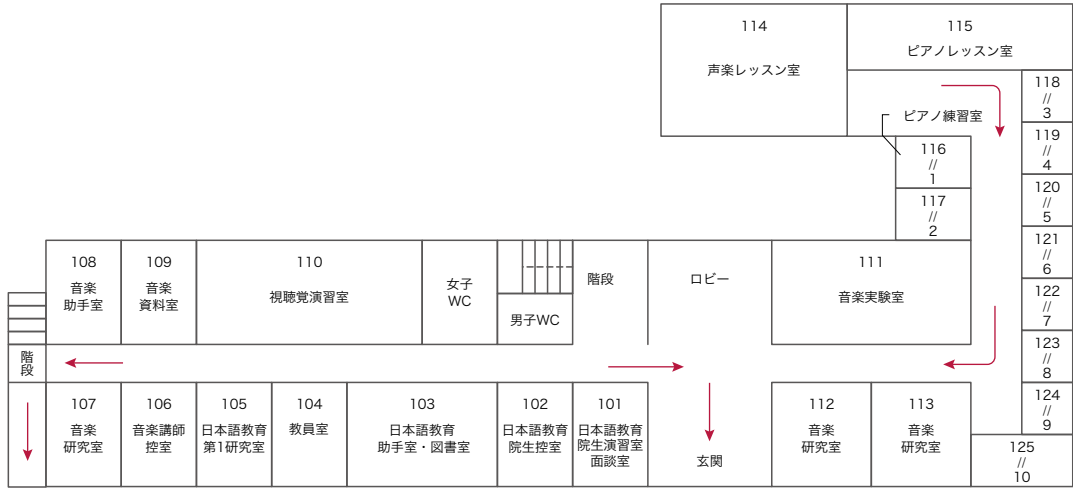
114
声楽レッスン室

115
ピアノレッスン室

ピアノ練習室

116
//
1

117
//
2

118
//
3

119
//
4

120
//
5

121
//
6

122
//
7

123
//
8

124
//
9

125
//
10

108
音楽
助手室

109
音楽
資料室

110
視聴覚演習室

女子
WC

男子WC

階段

ロビー

111
音楽実験室

階段

107
音楽
研究室

106
音楽講師
控室

105
日本語教育
第1研究室

104
教員室

103
日本語教育
助手室・図書室

102
日本語教育
院生控室

101
日本語教育
院生演習室
面談室

玄関

112
音楽
研究室

113
音楽
研究室